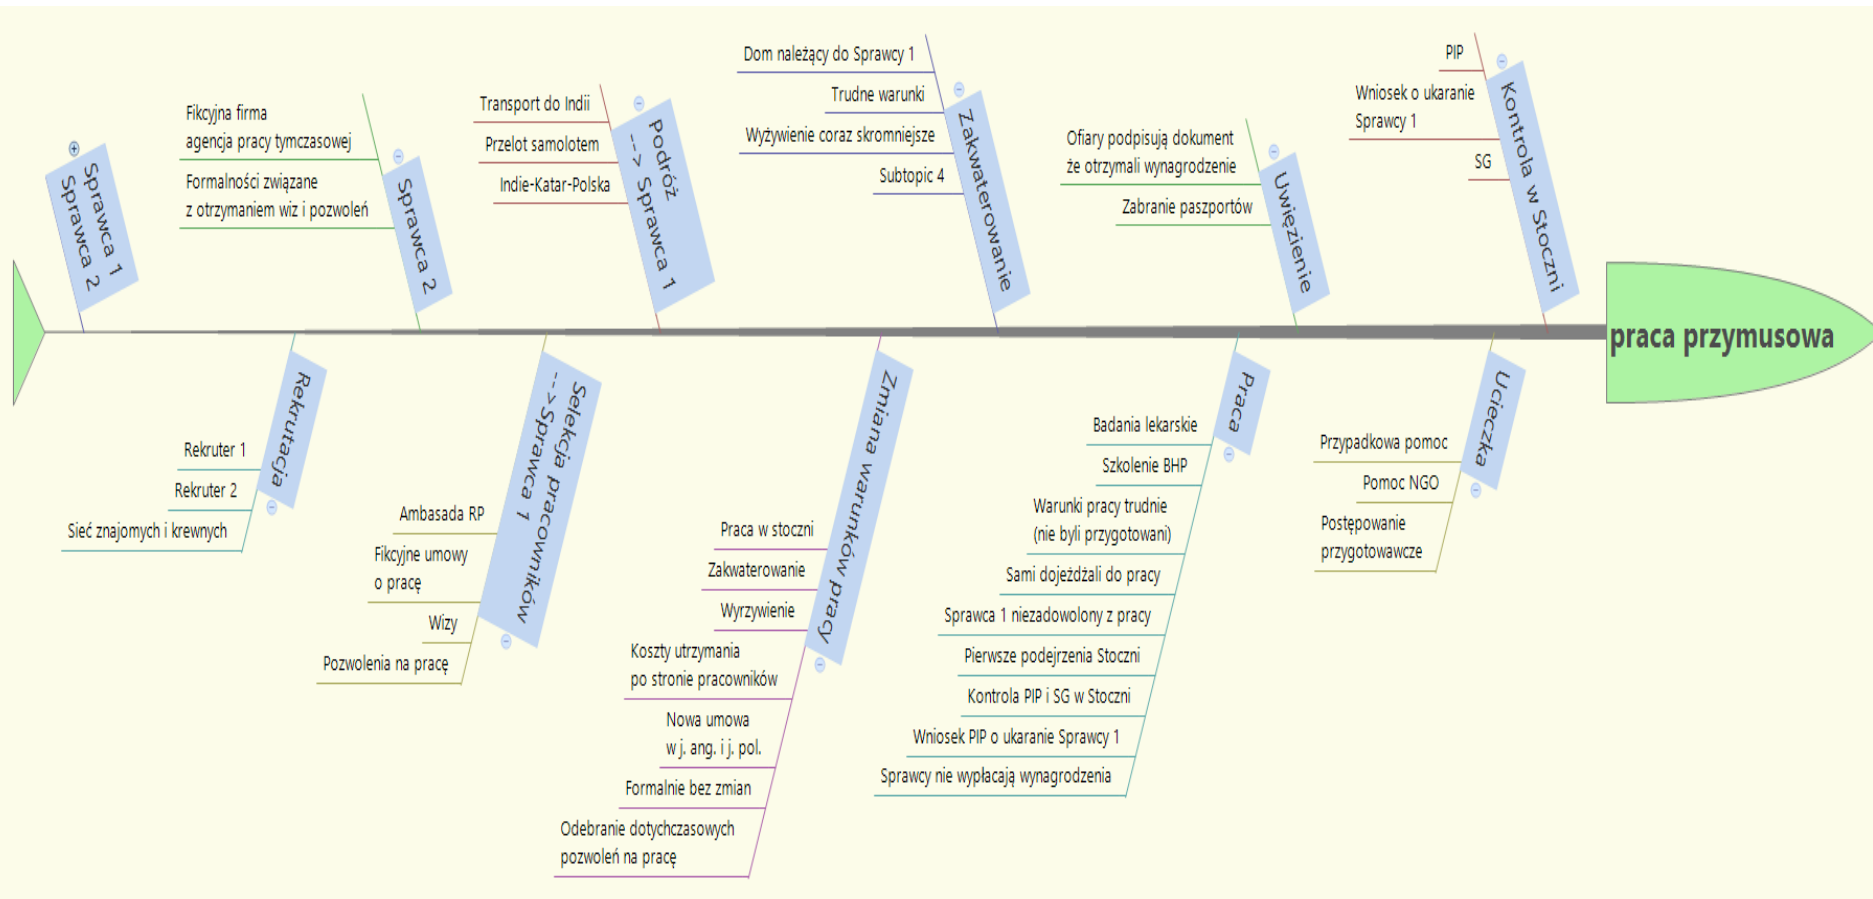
Sprawca 1
Sprawca 2

Fikcyjna firma agencja pracy tymczasowej
Formalności związane z otrzymaniem wiz i pozwoleń
Sprawca 2

Transport do Indii
Przelot samolotem
Indie-Katar-Polska
Podróż --> Sprawca 1

Dom należący do Sprawcy 1
Trudne warunki
Wyżywienie coraz skromniejsze
Subtopic 4
Zakwaterowanie

Ofiary podpisują dokument że otrzymali wynagrodzenie
Zabranie paszportów
Uwięzienie

PIP
Wniosek o ukaranie Sprawcy 1
SG
Kontrola w Stoczni

praca przymusowa

Rekrutacja
Rekruter 1
Rekruter 2
Sieć znajomych i krewnych

Selekcja pracowników --> Sprawca 1
Ambasada RP
Fikcyjne umowy o pracę
Wizy
Pozwolenia na pracę

Zmiana warunków pracy
Praca w stoczni
Zakwaterowanie
Wyżywienie
Koszty utrzymania po stronie pracowników
Nowa umowa w j. ang. i j. pol.
Formalnie bez zmian
Odebranie dotychczasowych pozwoleń na pracę

Praca
Badania lekarskie
Szkolenie BHP
Warunki pracy trudnie (nie byli przygotowani)
Sami dojeżdżali do pracy
Sprawca 1 niezadowolony z pracy
Pierwsze podejrzenia Stoczni
Kontrola PIP i SG w Stoczni
Wniosek PIP o ukaranie Sprawcy 1
Sprawcy nie wypłacają wynagrodzenia

Ucieczka
Przypadkowa pomoc
Pomoc NGO
Postępowanie przygotowawcze